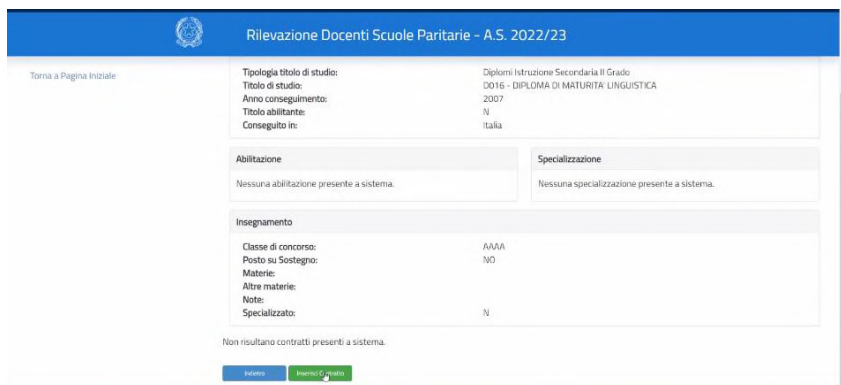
Rilevazione Docenti Scuole Paritarie - A.S. 2022/23

Torna a Pagina Iniziale

| | |
|---|---|
| Tipologia titolo di studio: | Diplomi Istruzione Secondaria II Grado |
| Titolo di studio: | D016 - DIPLOMA DI MATURITA' LINGUISTICA |
| Anno conseguimento: | 2007 |
| Titolo abilitante: | N |
| Conseguito in: | Italia |

Abilitazione

Nessuna abilitazione presente a sistema.

Specializzazione

Nessuna specializzazione presente a sistema.

Insegnamento

| | |
|---|---|
| Classe di concorso: | AAAA |
| Posto su Sostegno: | NO |
| Materie: | |
| Altre materie: | |
| Note: | |
| Specializzato: | N |

Non risultano contratti presenti a sistema.

Indietro

Inserisci Contratto